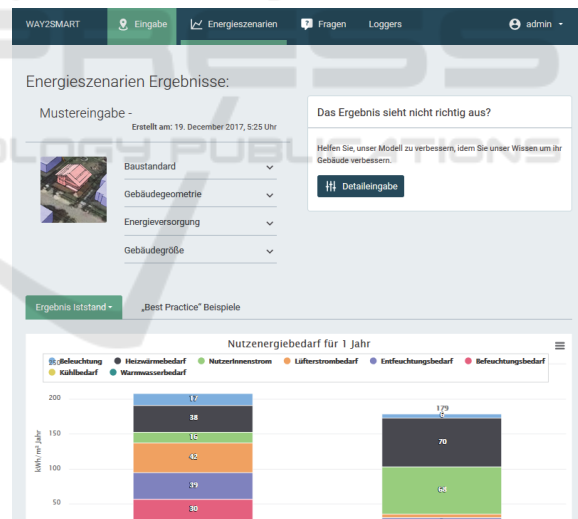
WAY2SMART Eingabe Energieszenarien Fragen Loggers admin

Energieszenarien Ergebnisse:

Mustereingabe -
Erstellt am: 19. December 2017, 5:25 Uhr

Baustandard
Gebäudegeometrie
Energieversorgung
Gebäudegröße

Das Ergebnis sieht nicht richtig aus?

Helfen Sie, unser Modell zu verbessern, idem Sie unser Wissen um ihr Gebäude verbessern.

Detaileingabe

Ergebnis Iststand
„Best Practice" Beispiele

Nutzenergiebedarf für 1 Jahr

Beleuchtung Heizwärmebedarf NutzerInnenstrom Lüfterstrombedarf Entfeuchtungsbedarf Befeuchtungsbedarf Kühlbedarf Warmwasserbedarf

200
150
100
50
kWh/m² Jahr

17
38
12
42
39
30

179
70
58